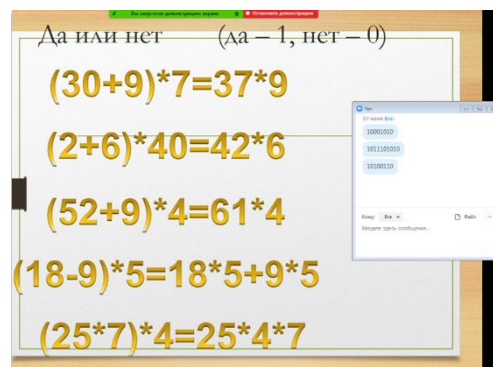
Вы запустили демонстрацию экрана
Остановить демонстрацию

Да или нет (да – 1, нет – 0)

(30+9)*7=37*9

(2+6)*40=42*6

(52+9)*4=61*4

(18-9)*5=18*5+9*5

(25*7)*4=25*4*7

Чат
От меня Все:
10001010
1011101010
10100110
Кому: Все
Файл
Введите здесь сообщение...